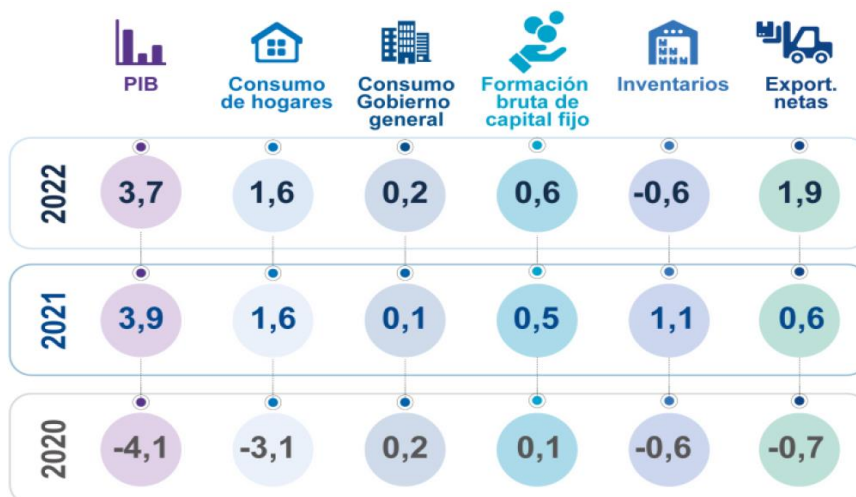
| | PIB | Consumo de hogares | Consumo Gobierno general | Formación bruta de capital fijo | Inventarios | Export. netas |
|---|---|---|---|---|---|---|
| 2022 | 3,7 | 1,6 | 0,2 | 0,6 | -0,6 | 1,9 |
| 2021 | 3,9 | 1,6 | 0,1 | 0,5 | 1,1 | 0,6 |
| 2020 | -4,1 | -3,1 | 0,2 | 0,1 | -0,6 | -0,7 |